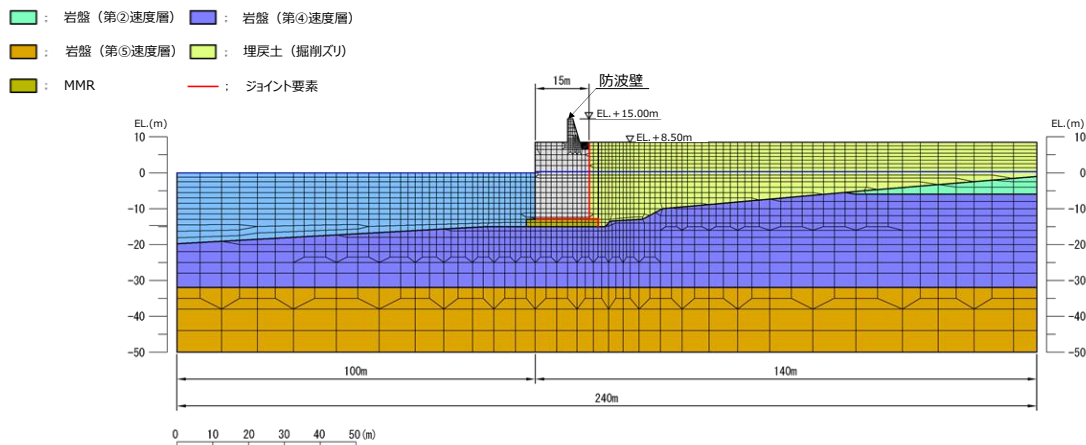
： 岩盤（第②速度層） ： 岩盤（第④速度層）

： 岩盤（第⑤速度層） ： 埋戻土（掘削ズリ）

： MMR ： ジョイント要素

15m

防波壁

EL.＋15.00m

EL.＋8.50m

EL.(m)

10

0

-10

-20

-30

-40

-50

EL.(m)

10

0

-10

-20

-30

-40

-50

100m

140m

240m

0 10 20 30 40 50(m)